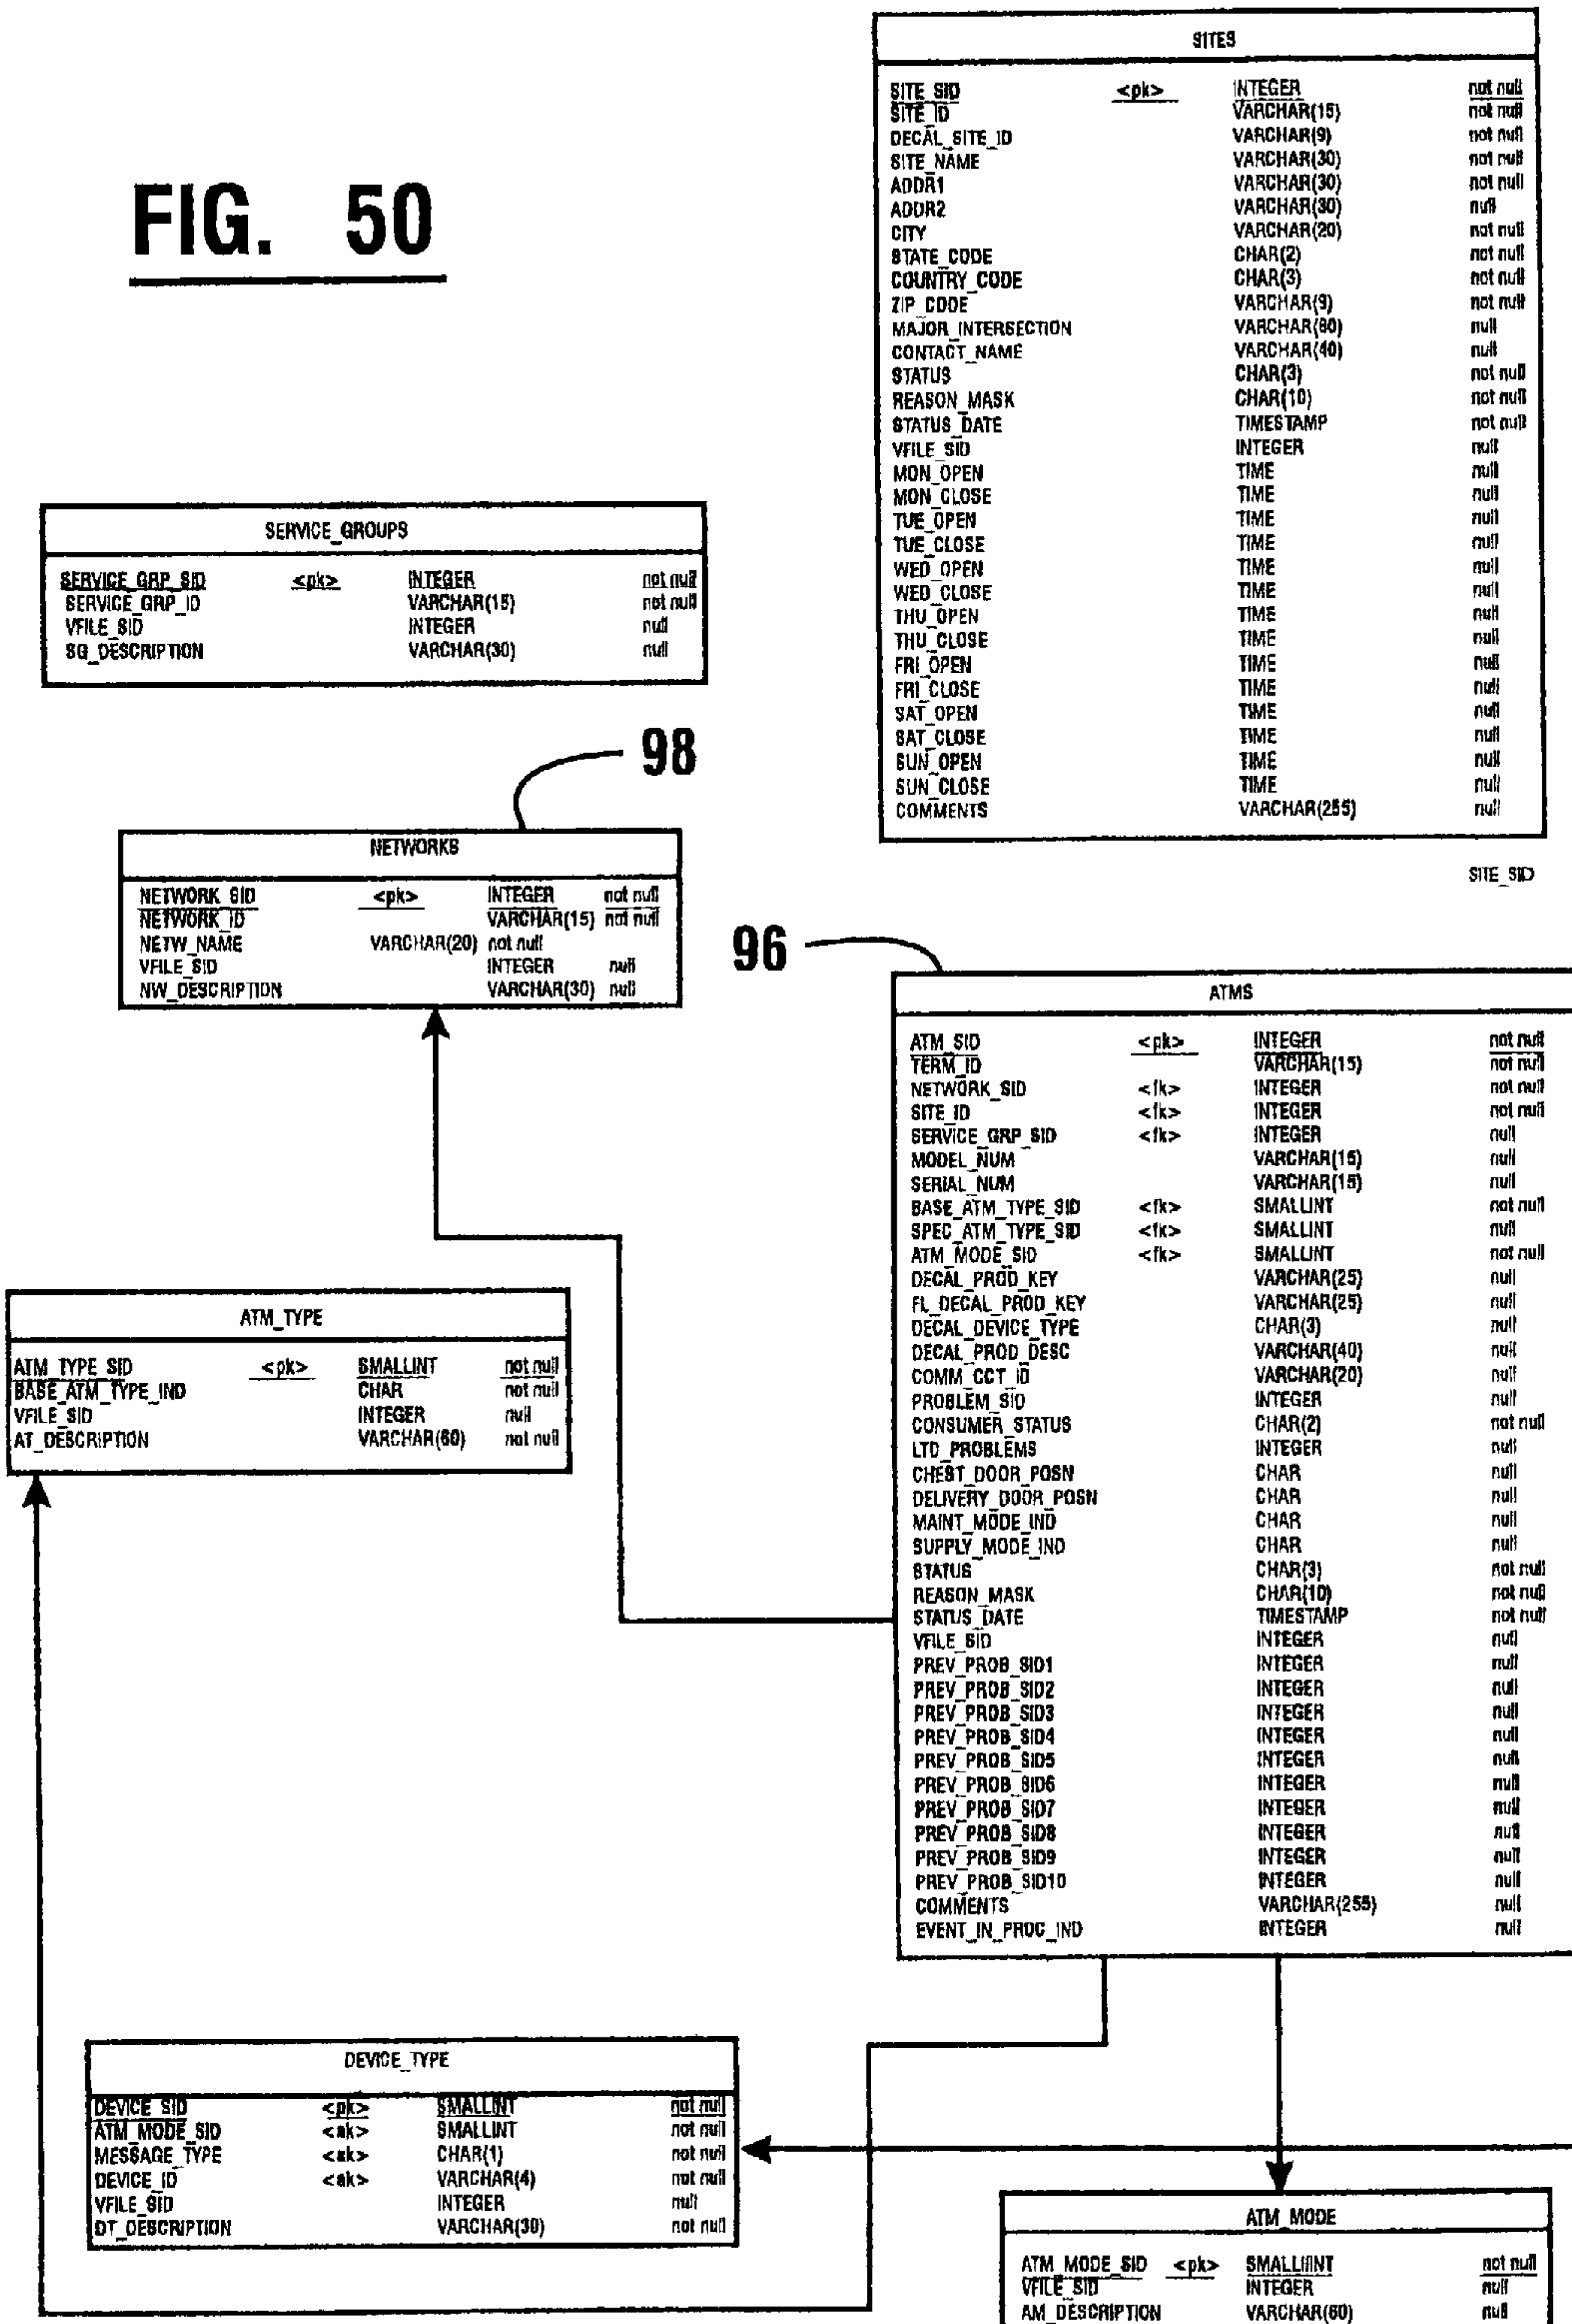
FIG. 50

SITES

| | | | |
|---|---|---|---|
| SITE_SID | <pk> | INTEGER | not null |
| SITE_ID | | VARCHAR(15) | not null |
| DECAL_SITE_ID | | VARCHAR(9) | not null |
| SITE_NAME | | VARCHAR(30) | not null |
| ADDR1 | | VARCHAR(30) | not null |
| ADDR2 | | VARCHAR(30) | null |
| CITY | | VARCHAR(20) | not null |
| STATE_CODE | | CHAR(2) | not null |
| COUNTRY_CODE | | CHAR(3) | not null |
| ZIP_CODE | | VARCHAR(9) | not null |
| MAJOR_INTERSECTION | | VARCHAR(80) | null |
| CONTACT_NAME | | VARCHAR(40) | null |
| STATUS | | CHAR(3) | not null |
| REASON_MASK | | CHAR(10) | not null |
| STATUS_DATE | | TIMESTAMP | not null |
| VFILE_SID | | INTEGER | null |
| MON_OPEN | | TIME | null |
| MON_CLOSE | | TIME | null |
| TUE_OPEN | | TIME | null |
| TUE_CLOSE | | TIME | null |
| WED_OPEN | | TIME | null |
| WED_CLOSE | | TIME | null |
| THU_OPEN | | TIME | null |
| THU_CLOSE | | TIME | null |
| FRI_OPEN | | TIME | null |
| FRI_CLOSE | | TIME | null |
| SAT_OPEN | | TIME | null |
| SAT_CLOSE | | TIME | null |
| SUN_OPEN | | TIME | null |
| SUN_CLOSE | | TIME | null |
| COMMENTS | | VARCHAR(255) | null |

SERVICE_GROUPS

| | | | |
|---|---|---|---|
| SERVICE_GRP_SID | <pk> | INTEGER | not null |
| SERVICE_GRP_ID | | VARCHAR(15) | not null |
| VFILE_SID | | INTEGER | null |
| SG_DESCRIPTION | | VARCHAR(30) | null |

98

NETWORKS

| | | | |
|---|---|---|---|
| NETWORK_SID | <pk> | INTEGER | not null |
| NETWORK_ID | | VARCHAR(15) | not null |
| NETW_NAME | | VARCHAR(20) | not null |
| VFILE_SID | | INTEGER | null |
| NW_DESCRIPTION | | VARCHAR(30) | null |

SITE_SID

96

ATMS

| | | | |
|---|---|---|---|
| ATM_SID | <pk> | INTEGER | not null |
| TERM_ID | | VARCHAR(15) | not null |
| NETWORK_SID | <fk> | INTEGER | not null |
| SITE_ID | <fk> | INTEGER | not null |
| SERVICE_GRP_SID | <fk> | INTEGER | null |
| MODEL_NUM | | VARCHAR(15) | null |
| SERIAL_NUM | | VARCHAR(15) | null |
| BASE_ATM_TYPE_SID | <fk> | SMALLINT | not null |
| SPEC_ATM_TYPE_SID | <fk> | SMALLINT | null |
| ATM_MODE_SID | <fk> | SMALLINT | not null |
| DECAL_PROD_KEY | | VARCHAR(25) | null |
| FL_DECAL_PROD_KEY | | VARCHAR(25) | null |
| DECAL_DEVICE_TYPE | | CHAR(3) | null |
| DECAL_PROD_DESC | | VARCHAR(40) | null |
| COMM_CCT_ID | | VARCHAR(20) | null |
| PROBLEM_SID | | INTEGER | null |
| CONSUMER_STATUS | | CHAR(2) | not null |
| LTD_PROBLEMS | | INTEGER | null |
| CHEST_DOOR_POSN | | CHAR | null |
| DELIVERY_DOOR_POSN | | CHAR | null |
| MAINT_MODE_IND | | CHAR | null |
| SUPPLY_MODE_IND | | CHAR | null |
| STATUS | | CHAR(3) | not null |
| REASON_MASK | | CHAR(10) | not null |
| STATUS_DATE | | TIMESTAMP | not null |
| VFILE_SID | | INTEGER | null |
| PREV_PROB_SID1 | | INTEGER | null |
| PREV_PROB_SID2 | | INTEGER | null |
| PREV_PROB_SID3 | | INTEGER | null |
| PREV_PROB_SID4 | | INTEGER | null |
| PREV_PROB_SID5 | | INTEGER | null |
| PREV_PROB_SID6 | | INTEGER | null |
| PREV_PROB_SID7 | | INTEGER | null |
| PREV_PROB_SID8 | | INTEGER | null |
| PREV_PROB_SID9 | | INTEGER | null |
| PREV_PROB_SID10 | | INTEGER | null |
| COMMENTS | | VARCHAR(255) | null |
| EVENT_IN_PROC_IND | | INTEGER | null |

ATM_TYPE

| | | | |
|---|---|---|---|
| ATM_TYPE_SID | <pk> | SMALLINT | not null |
| BASE_ATM_TYPE_IND | | CHAR | not null |
| VFILE_SID | | INTEGER | null |
| AT_DESCRIPTION | | VARCHAR(60) | not null |

DEVICE_TYPE

| | | | |
|---|---|---|---|
| DEVICE_SID | <pk> | SMALLINT | not null |
| ATM_MODE_SID | <ak> | SMALLINT | not null |
| MESSAGE_TYPE | <ak> | CHAR(1) | not null |
| DEVICE_ID | <ak> | VARCHAR(4) | not null |
| VFILE_SID | | INTEGER | null |
| DT_DESCRIPTION | | VARCHAR(30) | not null |

ATM_MODE

| | | | |
|---|---|---|---|
| ATM_MODE_SID | <pk> | SMALLINT | not null |
| VFILE_SID | | INTEGER | null |
| AM_DESCRIPTION | | VARCHAR(60) | null |